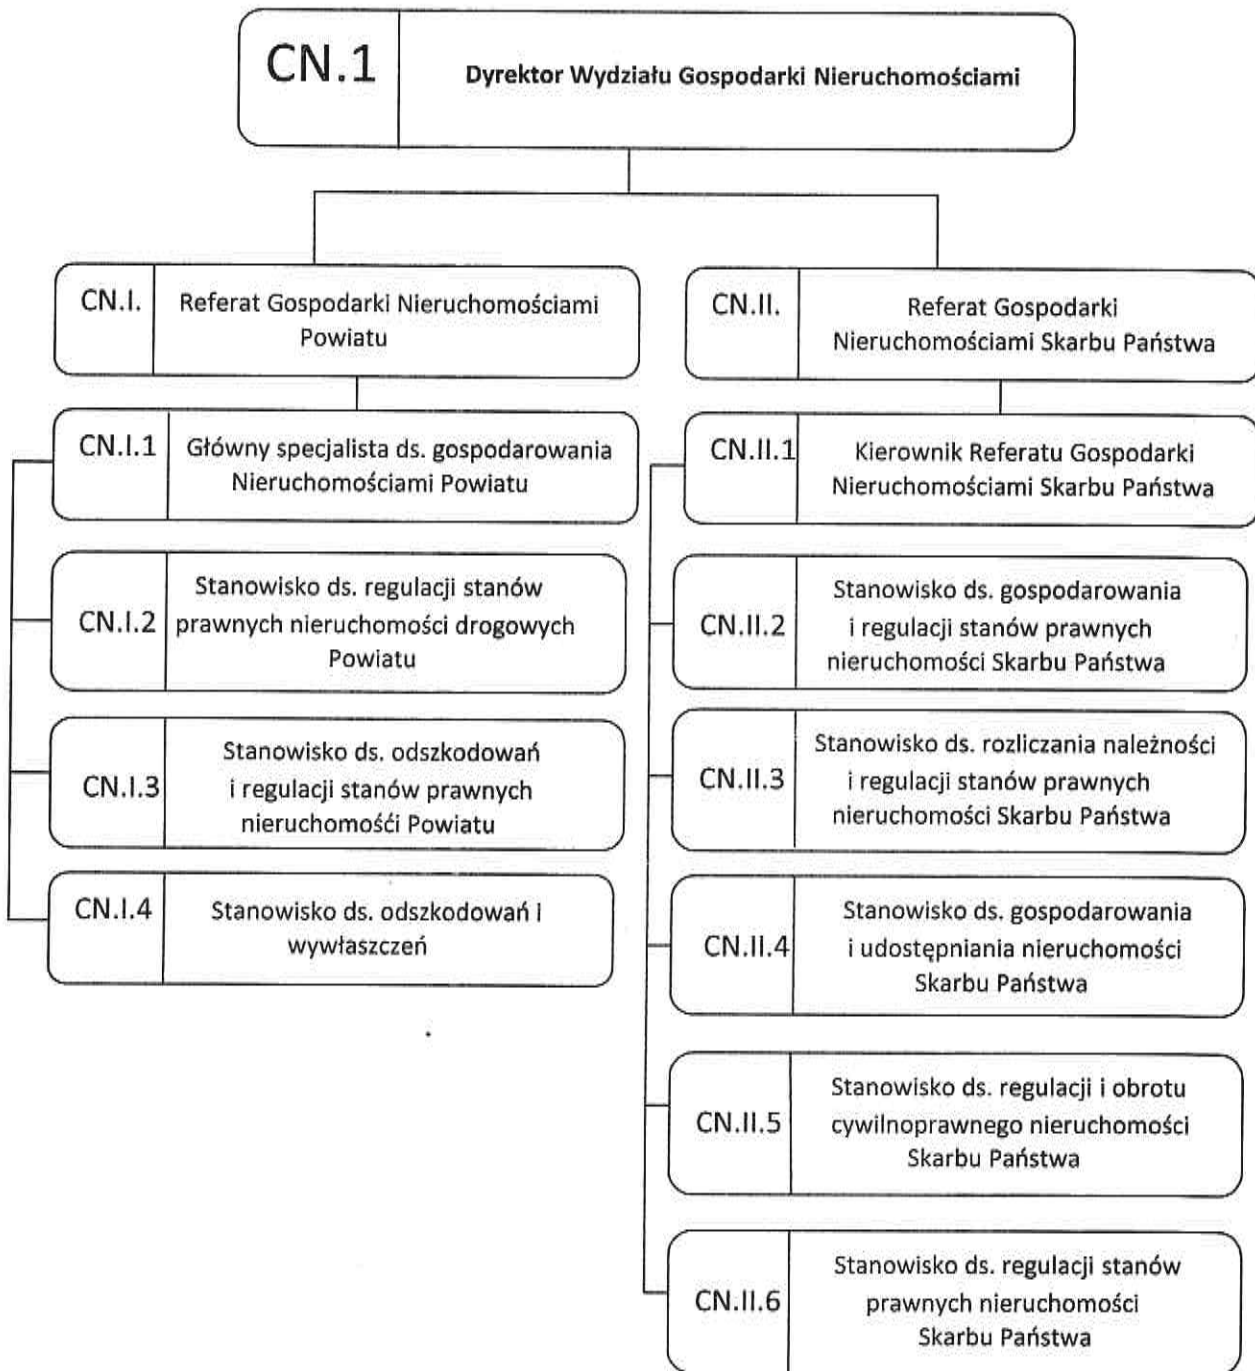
CN.1 Dyrektor Wydziału Gospodarki Nieruchomościami

CN.I. Referat Gospodarki Nieruchomościami Powiatu

CN.I.1 Główny specjalista ds. gospodarowania Nieruchomościami Powiatu

CN.I.2 Stanowisko ds. regulacji stanów prawnych nieruchomości drogowych Powiatu

CN.I.3 Stanowisko ds. odszkodowań i regulacji stanów prawnych nieruchomośći Powiatu

CN.I.4 Stanowisko ds. odszkodowań i wywłaszczeń

CN.II. Referat Gospodarki Nieruchomościami Skarbu Państwa

CN.II.1 Kierownik Referatu Gospodarki Nieruchomościami Skarbu Państwa

CN.II.2 Stanowisko ds. gospodarowania i regulacji stanów prawnych nieruchomości Skarbu Państwa

CN.II.3 Stanowisko ds. rozliczania należności i regulacji stanów prawnych nieruchomości Skarbu Państwa

CN.II.4 Stanowisko ds. gospodarowania i udostępniania nieruchomości Skarbu Państwa

CN.II.5 Stanowisko ds. regulacji i obrotu cywilnoprawnego nieruchomości Skarbu Państwa

CN.II.6 Stanowisko ds. regulacji stanów prawnych nieruchomości Skarbu Państwa